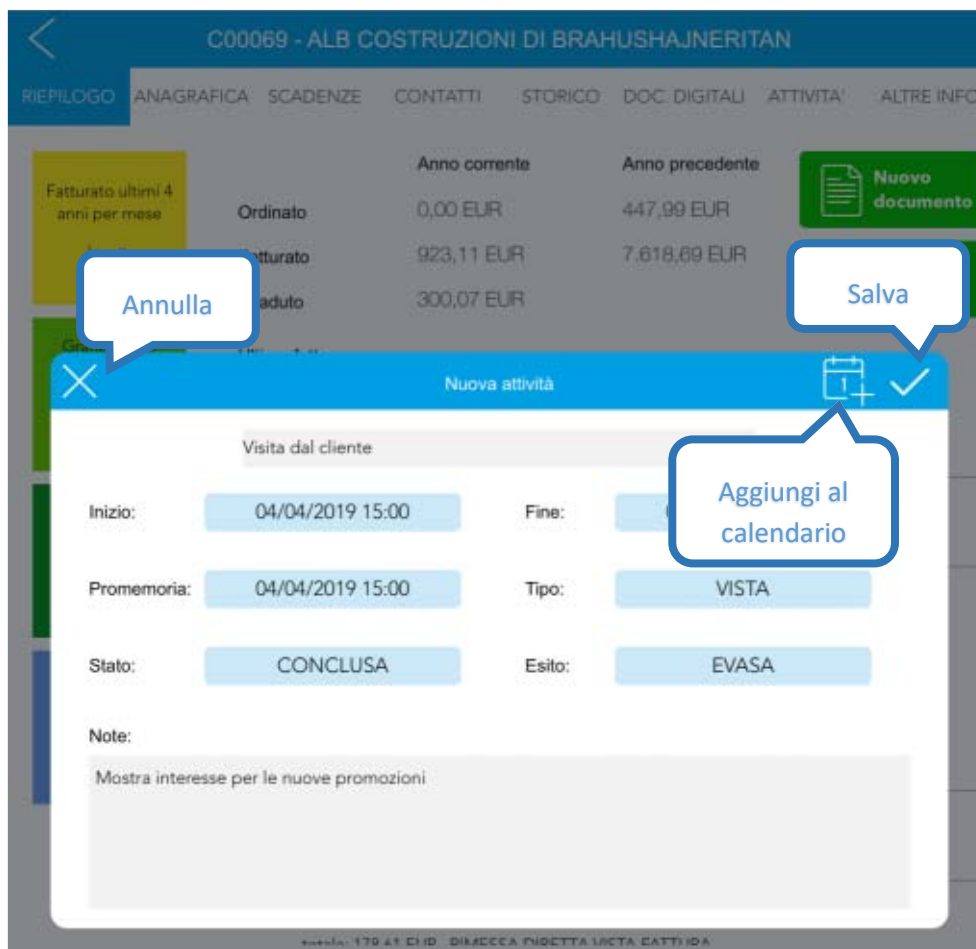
C00069 - ALB COSTRUZIONI DI BRAHUSHAJNERITAN

RIEPILOGO ANAGRAFICA SCADENZE CONTATTI STORICO DOC. DIGITALI ATTIVITA' ALTRE INFO

Fatturato ultimi 4 anni per mese

Anno corrente | Anno precedente

Ordinato 0,00 EUR 447,99 EUR

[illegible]tturato 923,11 EUR 7.618,69 EUR

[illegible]aduto 300,07 EUR

Nuovo documento

Annulla

Salva

Nuova attività

Visita dal cliente

Aggiungi al calendario

Inizio: 04/04/2019 15:00

Fine: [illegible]

Promemoria: 04/04/2019 15:00

Tipo: VISTA

Stato: CONCLUSA

Esito: EVASA

Note:

Mostra interesse per le nuove promozioni

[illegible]